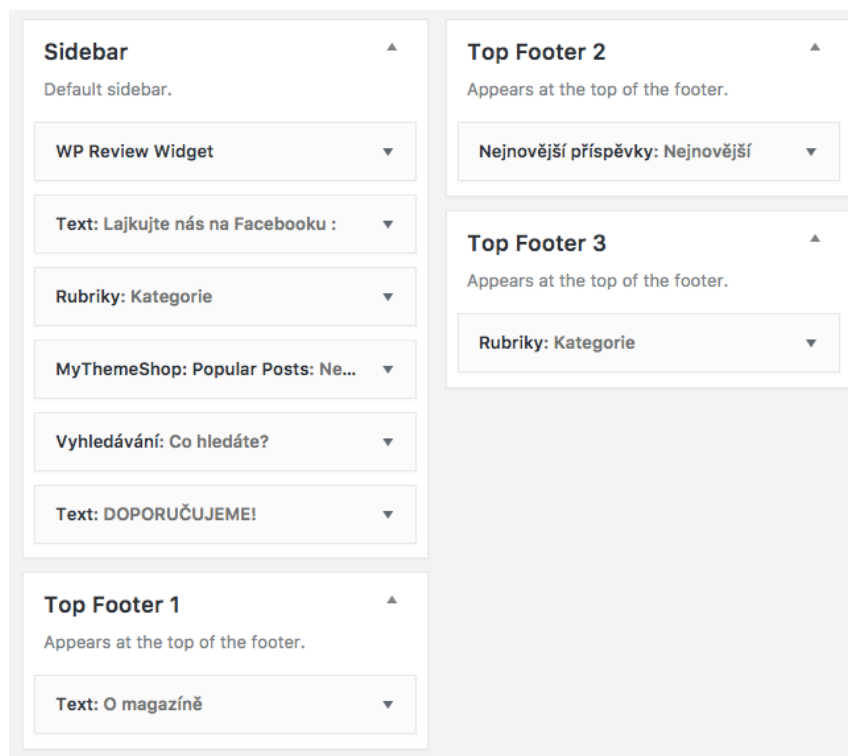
Sidebar

Default sidebar.

WP Review Widget

Text: Lajkujte nás na Facebooku :

Rubriky: Kategorie

MyThemeShop: Popular Posts: Ne...

Vyhledávání: Co hledáte?

Text: DOPORUČUJEME!

Top Footer 1

Appears at the top of the footer.

Text: O magazíně

Top Footer 2

Appears at the top of the footer.

Nejnovější příspěvky: Nejnovější

Top Footer 3

Appears at the top of the footer.

Rubriky: Kategorie